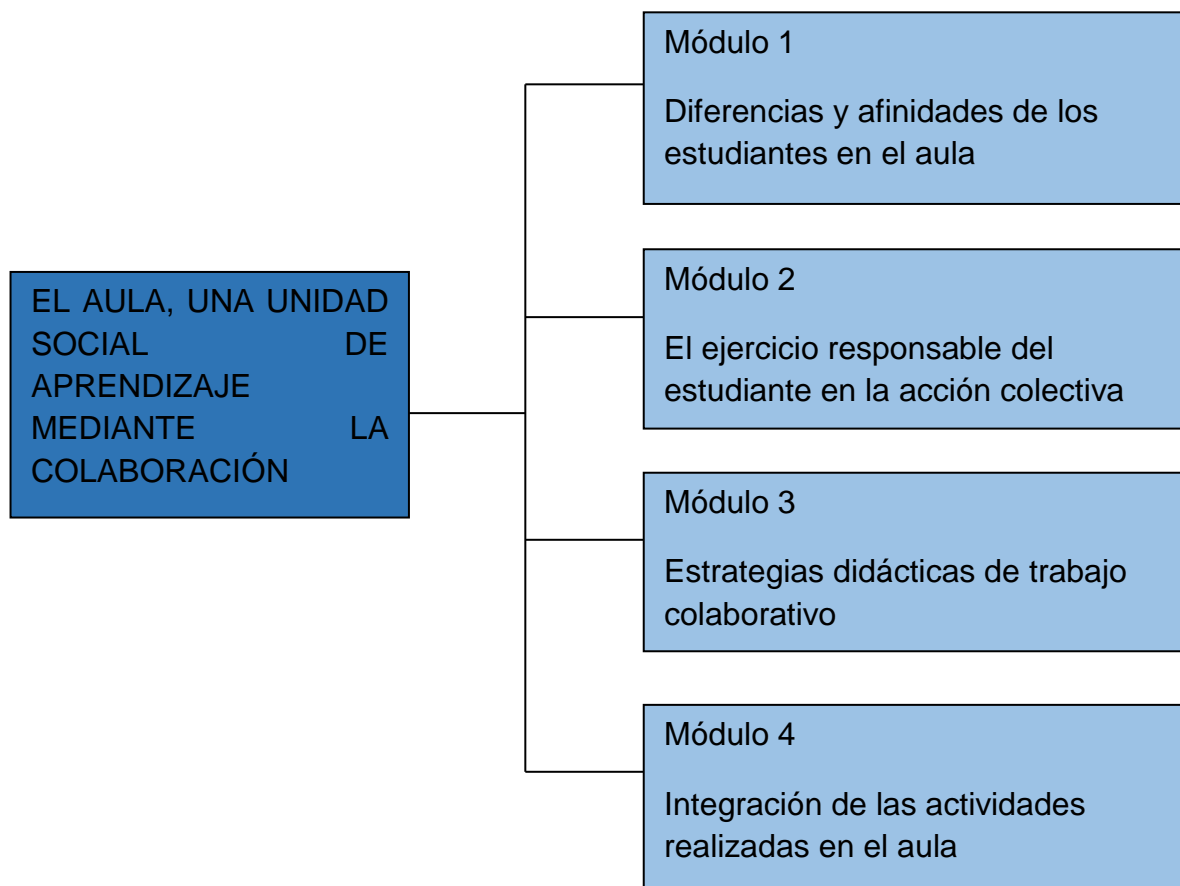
EL AULA, UNA UNIDAD SOCIAL DE APRENDIZAJE MEDIANTE LA COLABORACIÓN

Módulo 1

Diferencias y afinidades de los estudiantes en el aula

Módulo 2

El ejercicio responsable del estudiante en la acción colectiva

Módulo 3

Estrategias didácticas de trabajo colaborativo

Módulo 4

Integración de las actividades realizadas en el aula